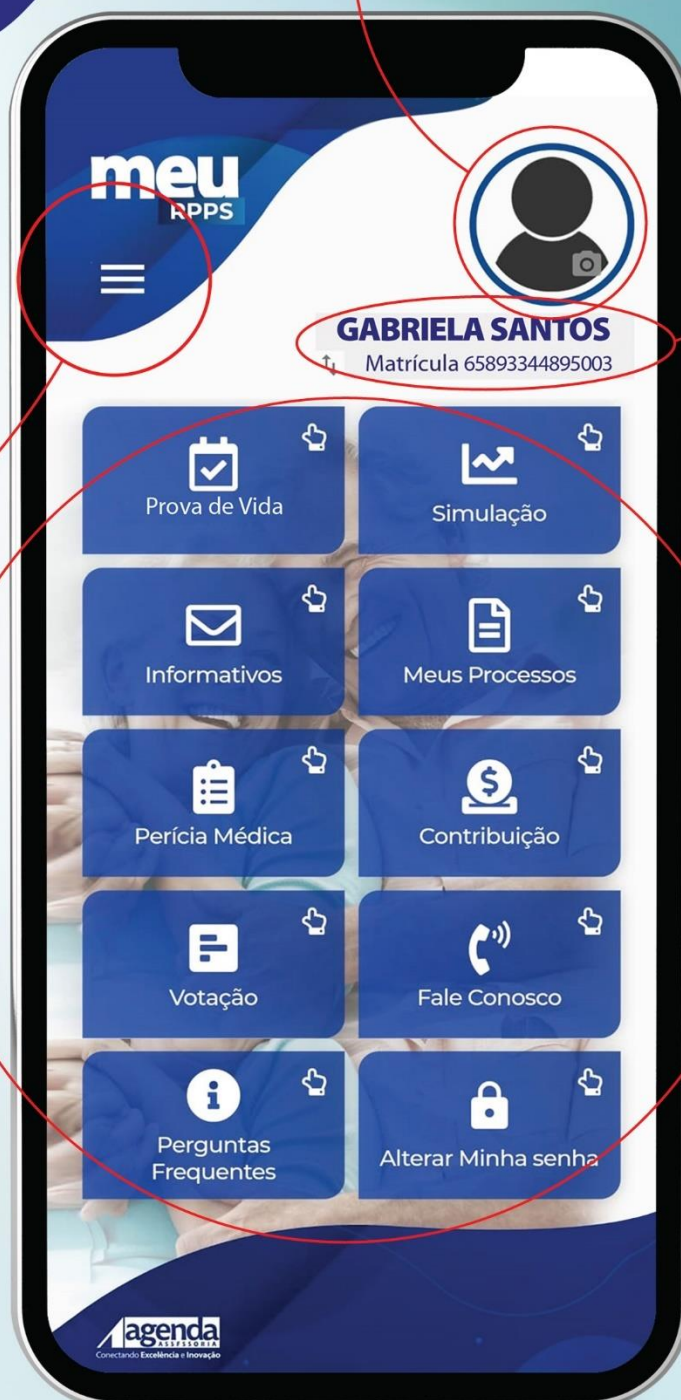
meu RPPS

GABRIELA SANTOS
Matrícula 65893344895003

Prova de Vida

Simulação

Informativos

Meus Processos

Perícia Médica

Contribuição

Votação

Fale Conosco

Perguntas Frequentes

Alterar Minha senha

Agenda ASSESSORIA
Conectando Excelência e Inovação